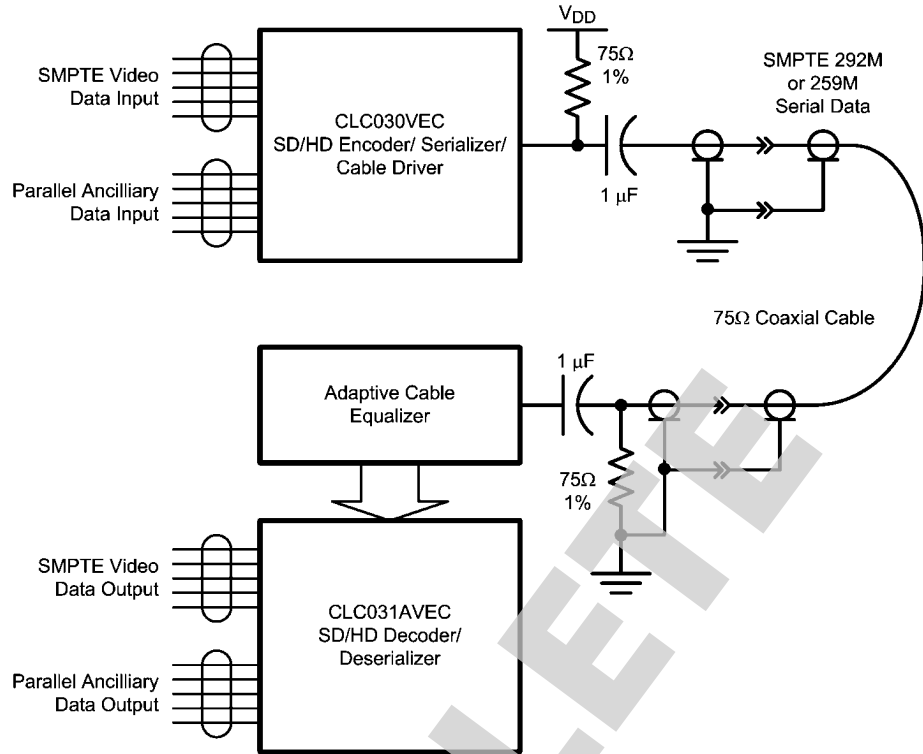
$V_{DD}$

SMPTE Video Data Input

Parallel Ancilliary Data Input

CLC030VEC SD/HD Encoder/ Serializer/ Cable Driver

75Ω 1%

1 μF

SMPTE 292M or 259M Serial Data

75Ω Coaxial Cable

1 μF

Adaptive Cable Equalizer

75Ω 1%

SMPTE Video Data Output

Parallel Ancilliary Data Output

CLC031AVEC SD/HD Decoder/ Deserializer

OBSOLETE